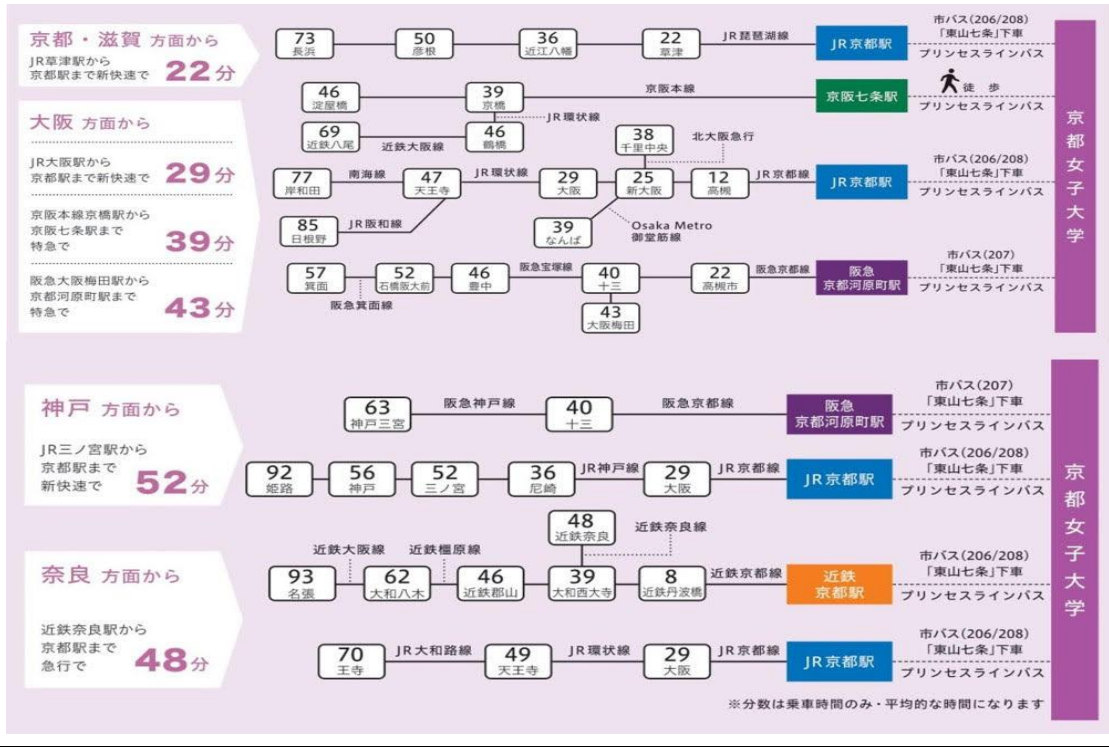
京都・滋賀 方面から

JR草津駅から京都駅まで新快速で 22分

73 長浜 — 50 彦根 — 36 近江八幡 — 22 草津 — JR琵琶湖線 — JR京都駅 — 市バス(206/208)「東山七条」下車 プリンセスラインバス

大阪 方面から

JR大阪駅から京都駅まで新快速で 29分

京阪本線京橋駅から京阪七条駅まで特急で 39分

阪急大阪梅田駅から京都河原町駅まで特急で 43分

46 淀屋橋 — 39 京橋 — 京阪本線 — 京阪七条駅 — 徒歩 プリンセスラインバス

JR環状線

69 近鉄八尾 — 近鉄大阪線 — 46 鶴橋

38 千里中央 北大阪急行

77 岸和田 — 南海線 — 47 天王寺 — JR環状線 — 29 大阪 — 25 新大阪 — 12 高槻 — JR京都線 — JR京都駅 — 市バス(206/208)「東山七条」下車 プリンセスラインバス

85 日根野 — JR阪和線

39 なんば — Osaka Metro 御堂筋線

57 箕面 — 52 石橋阪大前 — 46 豊中 — 阪急宝塚線 — 40 十三 — 22 高槻市 — 阪急京都線 — 阪急 京都河原町駅 — 市バス(207)「東山七条」下車 プリンセスラインバス

阪急箕面線

43 大阪梅田

京都女子大学

神戸 方面から

JR三ノ宮駅から京都駅まで新快速で 52分

63 神戸三宮 — 阪急神戸線 — 40 十三 — 阪急京都線 — 阪急 京都河原町駅 — 市バス(207)「東山七条」下車 プリンセスラインバス

92 姫路 — 56 神戸 — 52 三ノ宮 — 36 尼崎 — JR神戸線 — 29 大阪 — JR京都線 — JR京都駅 — 市バス(206/208)「東山七条」下車 プリンセスラインバス

奈良 方面から

近鉄奈良駅から京都駅まで急行で 48分

48 近鉄奈良 近鉄奈良線

近鉄大阪線 近鉄橿原線

93 名張 — 62 大和八木 — 46 近鉄郡山 — 39 大和西大寺 — 8 近鉄丹波橋 — 近鉄京都線 — 近鉄 京都駅 — 市バス(206/208)「東山七条」下車 プリンセスラインバス

70 王寺 — JR大和路線 — 49 天王寺 — JR環状線 — 29 大阪 — JR京都線 — JR京都駅 — 市バス(206/208)「東山七条」下車 プリンセスラインバス

京都女子大学

※分数は乗車時間のみ・平均的な時間になります